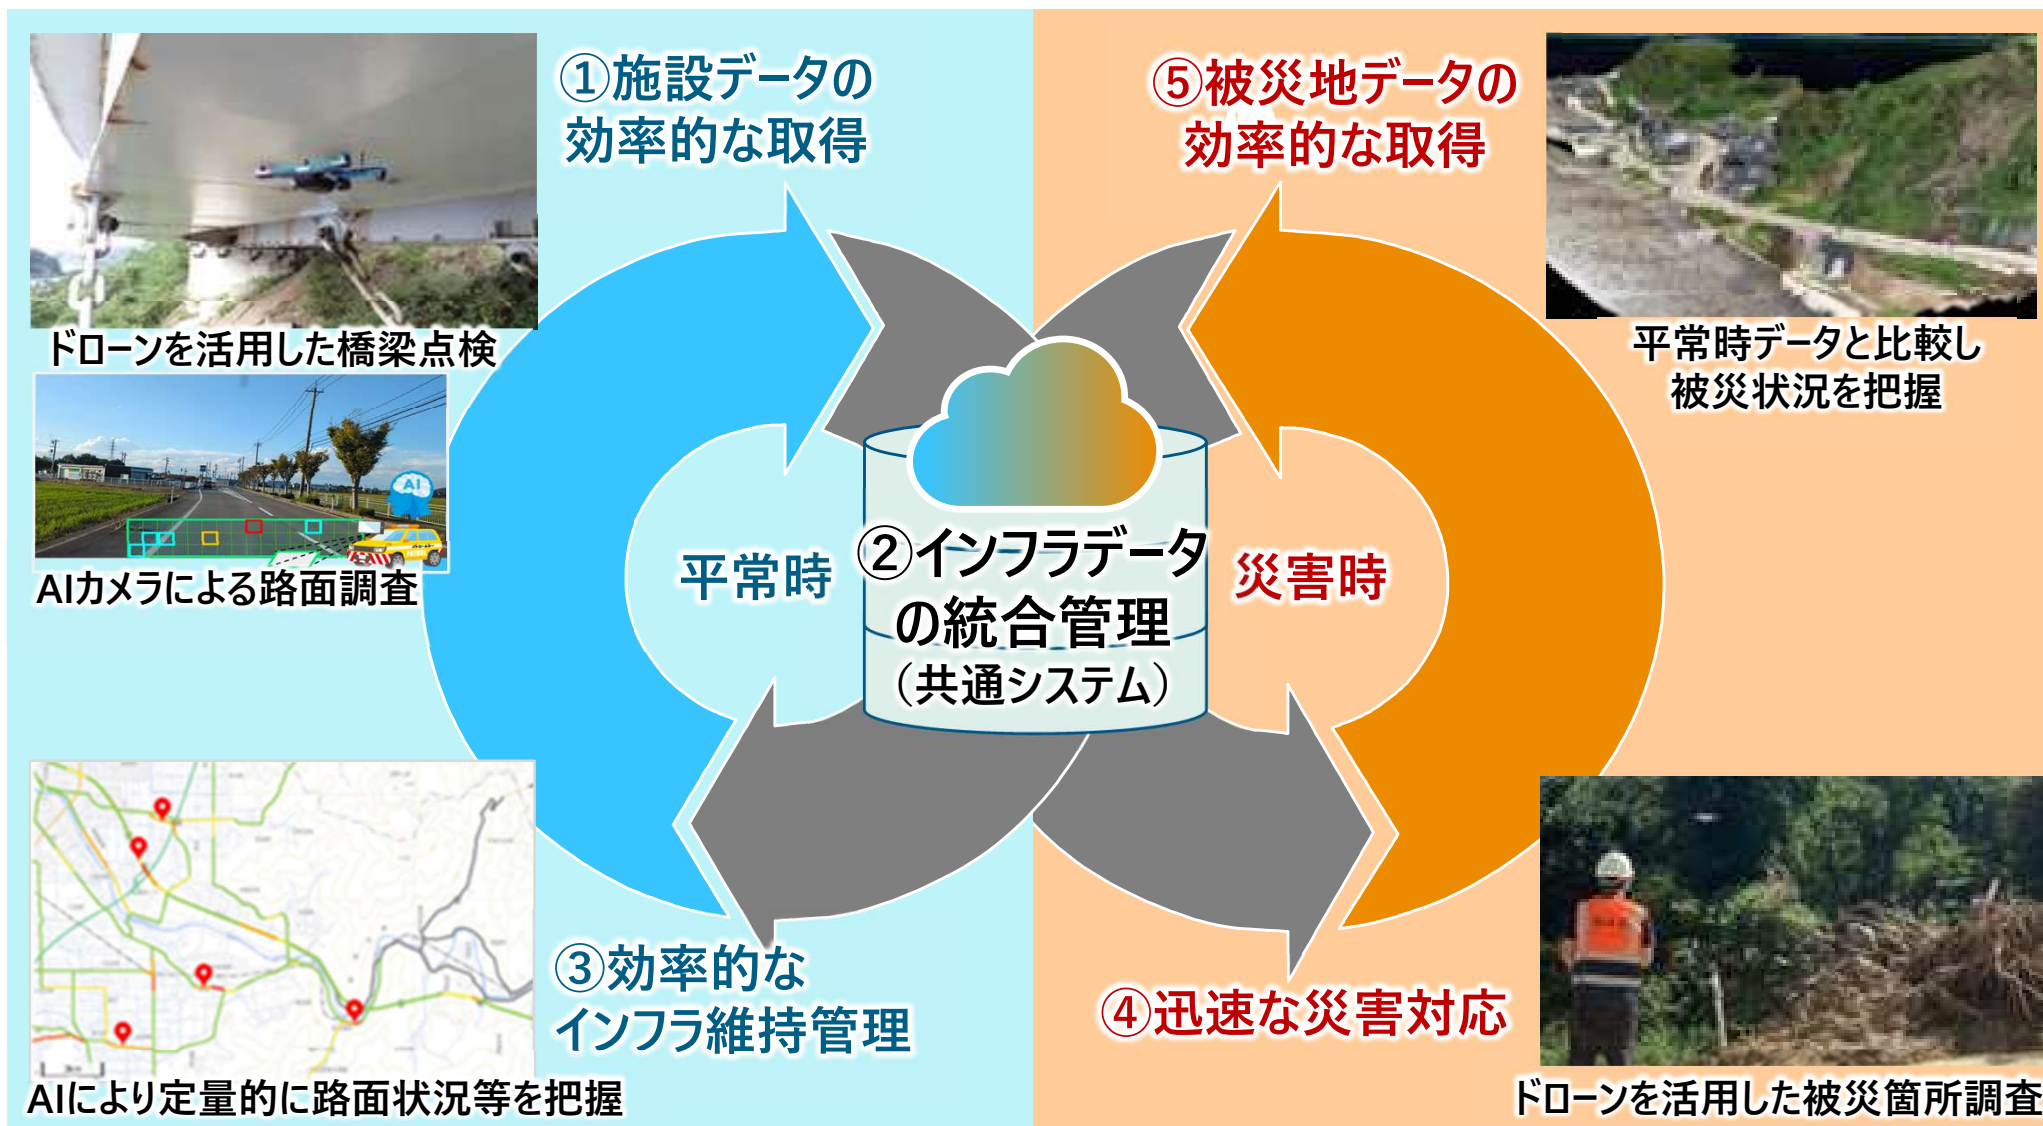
①施設データの効率的な取得

ドローンを活用した橋梁点検

AIカメラによる路面調査

AI

平常時

②インフラデータの統合管理
(共通システム)

災害時

⑤被災地データの効率的な取得

平常時データと比較し
被災状況を把握

③効率的なインフラ維持管理

AIにより定量的に路面状況等を把握

④迅速な災害対応

ドローンを活用した被災箇所調査